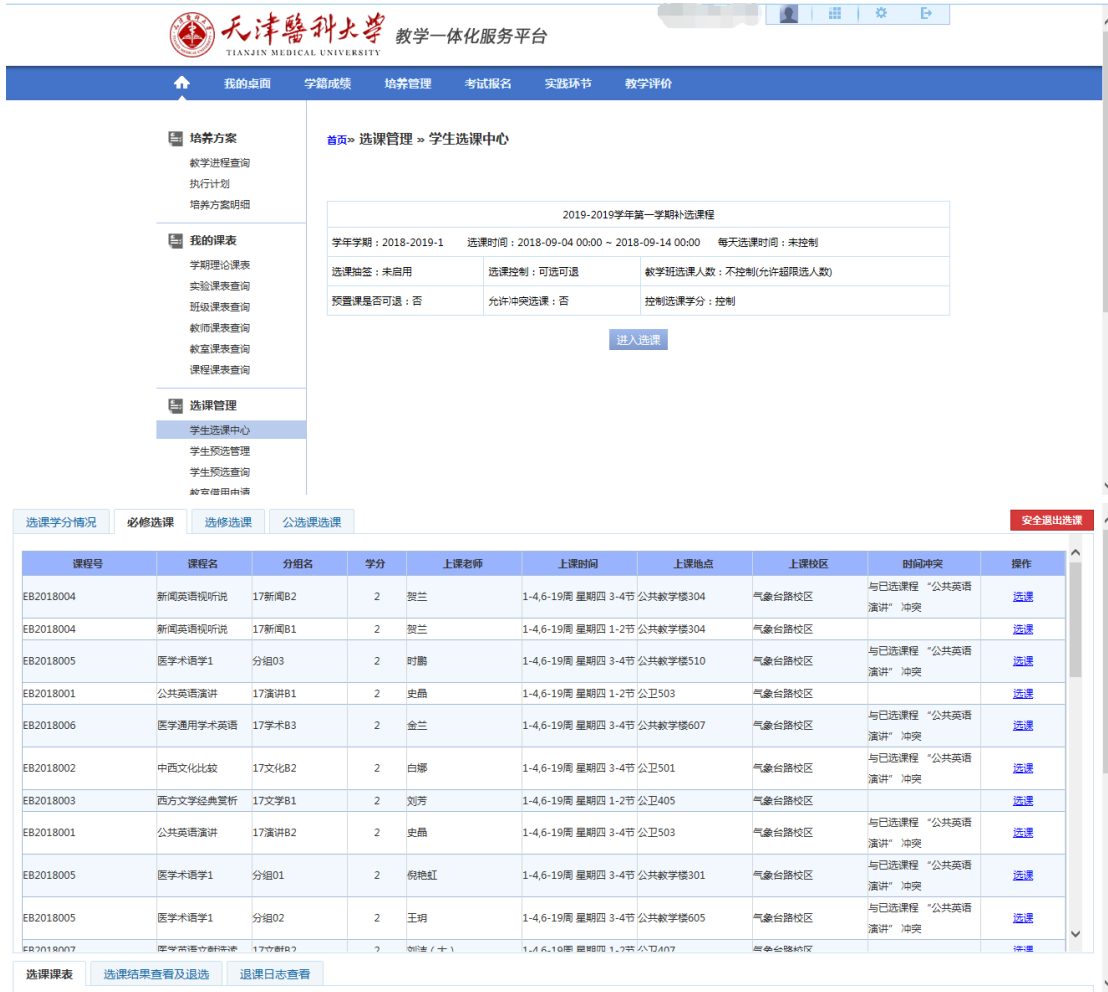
天津醫科大學
TIANJIN MEDICAL UNIVERSITY
教学一体化服务平台

我的桌面 学籍成绩 培养管理 考试报名 实践环节 教学评价

培养方案
教学进程查询
执行计划
培养方案明细

我的课表
学期理论课表
实验课表查询
班级课表查询
教师课表查询
教室课表查询
课程课表查询

选课管理
学生选课中心
学生预选管理
学生预选查询
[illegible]

首页» 选课管理 » 学生选课中心

2019-2019学年第一学期补选课程

学年学期：2018-2019-1 选课时间：2018-09-04 00:00 ~ 2018-09-14 00:00 每天选课时间：未控制

| 选课抽签：未启用 | 选课控制：可选可退 | 教学班选课人数：不控制(允许超限选人数) |
|---|---|---|
| 预置课是否可退：否 | 允许冲突选课：否 | 控制选课学分：控制 |

进入选课

选课学分情况 必修选课 选修选课 公选课选课

安全退出选课

| 课程号 | 课程名 | 分组名 | 学分 | 上课老师 | 上课时间 | 上课地点 | 上课校区 | 时间冲突 | 操作 |
|---|---|---|---|---|---|---|---|---|---|
| EB2018004 | 新闻英语视听说 | 17新闻B2 | 2 | 贺兰 | 1-4,6-19周 星期四 3-4节 | 公共教学楼304 | 气象台路校区 | 与已选课程 “公共英语演讲” 冲突 | 选课 |
| EB2018004 | 新闻英语视听说 | 17新闻B1 | 2 | 贺兰 | 1-4,6-19周 星期四 1-2节 | 公共教学楼304 | 气象台路校区 | | 选课 |
| EB2018005 | 医学术语学1 | 分组03 | 2 | 时鹏 | 1-4,6-19周 星期四 3-4节 | 公共教学楼510 | 气象台路校区 | 与已选课程 “公共英语演讲” 冲突 | 选课 |
| EB2018001 | 公共英语演讲 | 17演讲B1 | 2 | 史鼎 | 1-4,6-19周 星期四 1-2节 | 公卫503 | 气象台路校区 | | 选课 |
| EB2018006 | 医学通用学术英语 | 17学术B3 | 2 | 金兰 | 1-4,6-19周 星期四 3-4节 | 公共教学楼607 | 气象台路校区 | 与已选课程 “公共英语演讲” 冲突 | 选课 |
| EB2018002 | 中西文化比较 | 17文化B2 | 2 | 白娜 | 1-4,6-19周 星期四 3-4节 | 公卫501 | 气象台路校区 | 与已选课程 “公共英语演讲” 冲突 | 选课 |
| EB2018003 | 西方文学经典赏析 | 17文学B1 | 2 | 刘芳 | 1-4,6-19周 星期四 1-2节 | 公卫405 | 气象台路校区 | | 选课 |
| EB2018001 | 公共英语演讲 | 17演讲B2 | 2 | 史鼎 | 1-4,6-19周 星期四 3-4节 | 公卫503 | 气象台路校区 | 与已选课程 “公共英语演讲” 冲突 | 选课 |
| EB2018005 | 医学术语学1 | 分组01 | 2 | 倪艳虹 | 1-4,6-19周 星期四 3-4节 | 公共教学楼301 | 气象台路校区 | 与已选课程 “公共英语演讲” 冲突 | 选课 |
| EB2018005 | 医学术语学1 | 分组02 | 2 | 王玥 | 1-4,6-19周 星期四 3-4节 | 公共教学楼605 | 气象台路校区 | 与已选课程 “公共英语演讲” 冲突 | 选课 |
| EB2018007 | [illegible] | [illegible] | 2 | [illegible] | 1-4,6-19周 星期四 1-2节 | 公卫407 | 气象台路校区 | | 选课 |

选课课表 选课结果查看及退选 退课日志查看